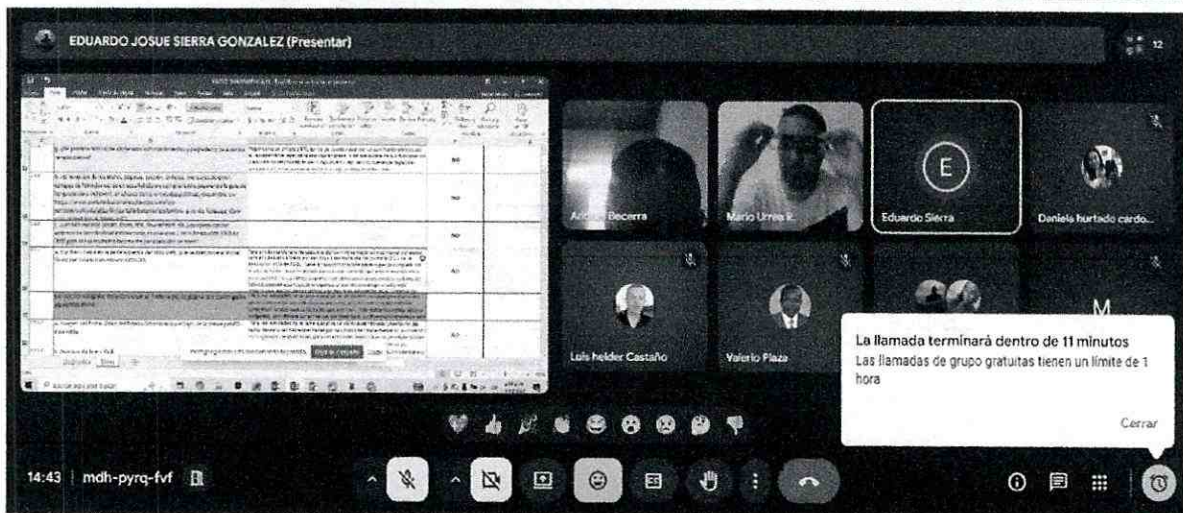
EDUARDO JOSUE SIERRA GONZALEZ (Presentar)

12

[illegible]

Andrea Becerra

Mario Urrea R.

E

Eduardo Sierra

Daniela hurtado cardo...

Luis helder Castaño

Valerio Plaza

M

La llamada terminará dentro de 11 minutos

Las llamadas de grupo gratuitas tienen un límite de 1 hora

Cerrar

14:43 | mdh-pyrq-fvf